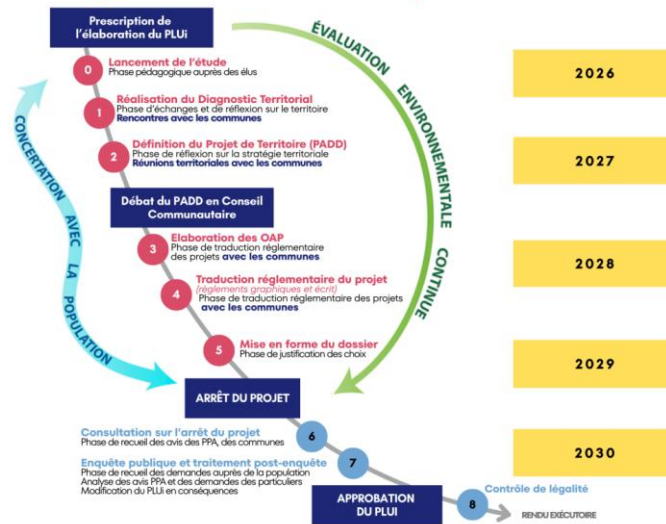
Prescription de l'élaboration du PLUi

ÉVALUATION ENVIRONNEMENTALE CONTINUE

CONCERTATION AVEC LA POPULATION

0 Lancement de l'étude
Phase pédagogique auprès des élus

1 Réalisation du Diagnostic Territorial
Phase d'échanges et de réflexion sur le territoire
Rencontres avec les communes

2 Définition du Projet de Territoire (PADD)
Phase de réflexion sur la stratégie territoriale
Réunions territoriales avec les communes

Débat du PADD en Conseil Communautaire

3 Elaboration des OAP
Phase de traduction réglementaire des projets avec les communes

4 Traduction réglementaire du projet
(règlements graphiques et écrit)
Phase de traduction réglementaire des projets avec les communes

5 Mise en forme du dossier
Phase de justification des choix

ARRÊT DU PROJET

6 Consultation sur l'arrêt du projet
Phase de recueil des avis des PPA, des communes

7 Enquête publique et traitement post-enquête
Phase de recueil des demandes auprès de la population
Analyse des avis PPA et des demandes des particuliers
Modification du PLUi en conséquences

APPROBATION DU PLUI

8 Contrôle de légalité

RENDU EXÉCUTOIRE

2026

2027

2028

2029

2030